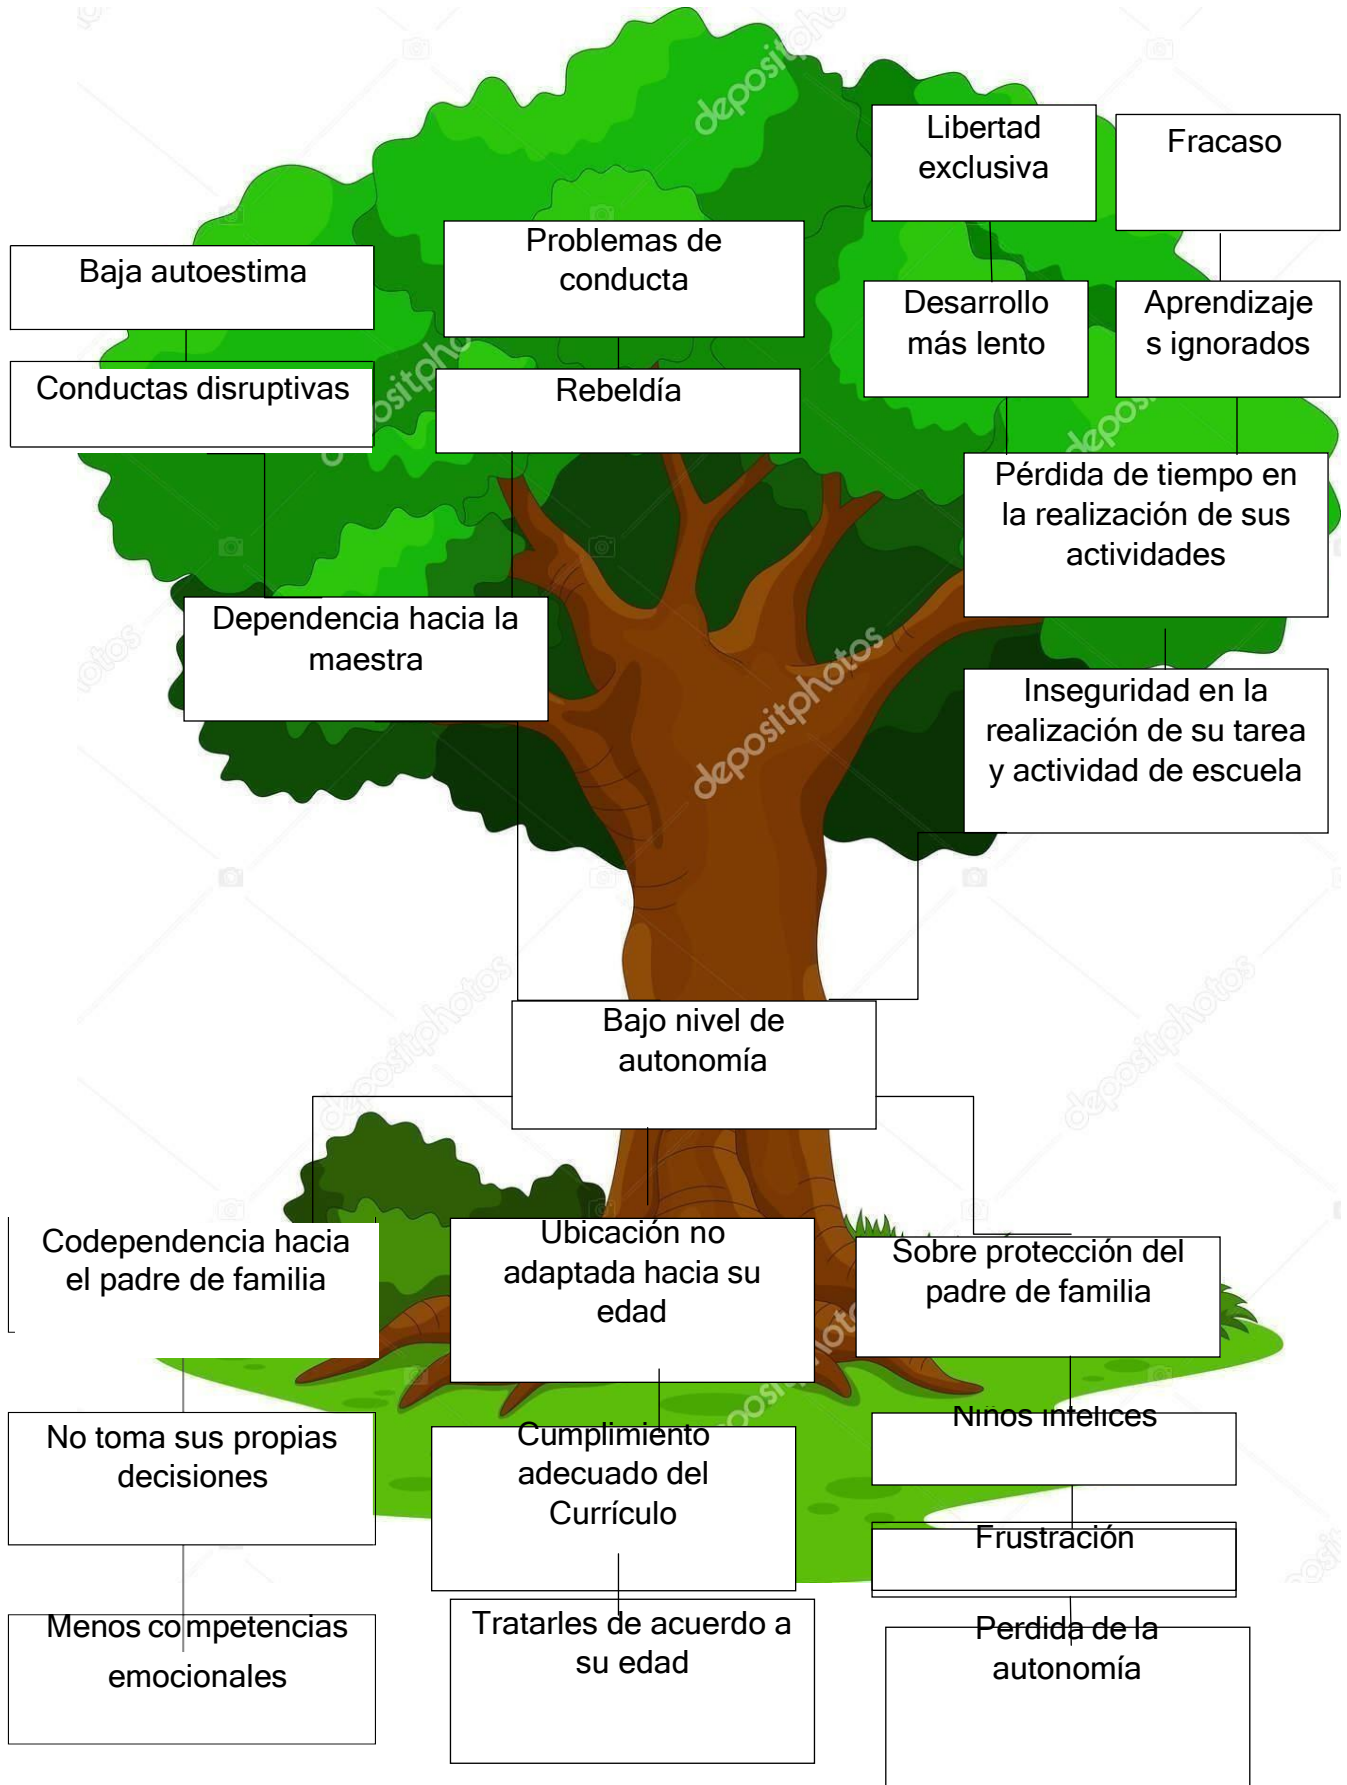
Libertad exclusiva

Fracaso

Baja autoestima

Problemas de conducta

Desarrollo más lento

Aprendizajes ignorados

Conductas disruptivas

Rebeldía

Pérdida de tiempo en la realización de sus actividades

Dependencia hacia la maestra

Inseguridad en la realización de su tarea y actividad de escuela

Bajo nivel de autonomía

Codependencia hacia el padre de familia

Ubicación no adaptada hacia su edad

Sobre protección del padre de familia

No toma sus propias decisiones

Cumplimiento adecuado del Currículo

Niños infelices

Frustración

Menos competencias emocionales

Tratarles de acuerdo a su edad

Perdida de la autonomía

depositphotos